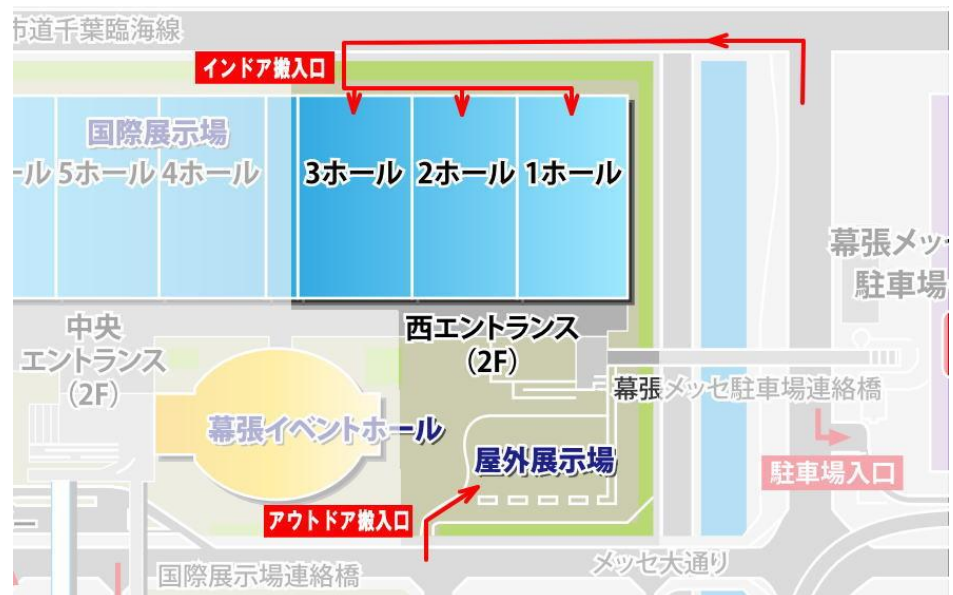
市道千葉臨海線

インドア搬入口

国際展示場

ール 5ホール 4ホール

3ホール 2ホール 1ホール

幕張メッセ
駐車場

中央
エントランス
(2F)

西エントランス
(2F)

幕張メッセ駐車場連絡橋

幕張イベントホール

屋外展示場

駐車場入口

アウトドア搬入口

メッセ大通り

国際展示場連絡橋